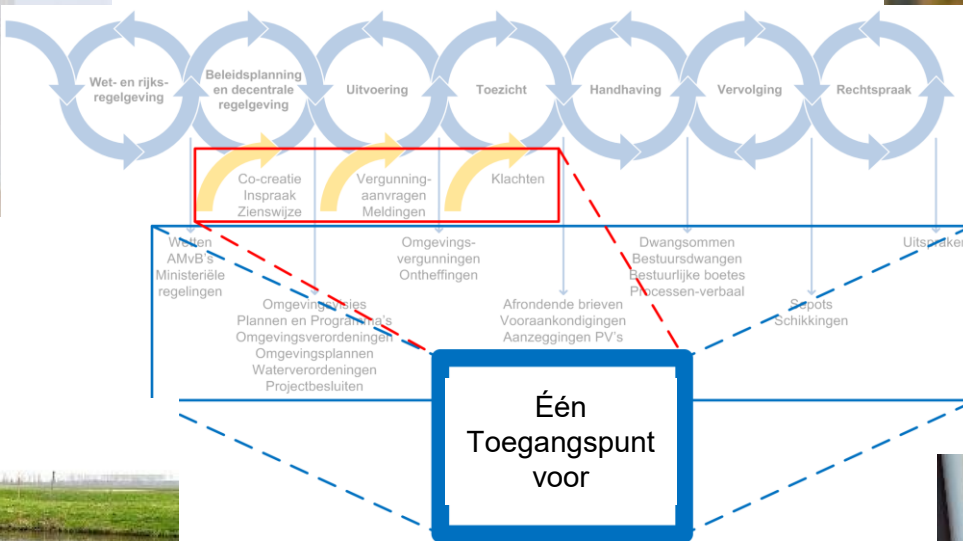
Wet- en rijksregelgeving

Beleidsplanning en decentrale regelgeving

Uitvoering

Toezicht

Handhaving

Vervolging

Rechtspraak

Co-creatie
Inspraak
Zienswijze

Vergunningaanvragen
Meldingen

Klachten

Wetten
AMvB's
Ministeriële regelingen

Omgevingsvisies
Plannen en Programma's
Omgevingsverordeningen
Omgevingsplannen
Waterverordeningen
Projectbesluiten

Omgevingsvergunningen
Ontheffingen

Afrondende brieven
Vooraankondigingen
Aanzeggingen PV's

Dwangsommen
Bestuursdwangen
Bestuurlijke boetes
Processen-verbaal

Sepots
Schikkingen

Uitspraken

Één Toegangspunt voor